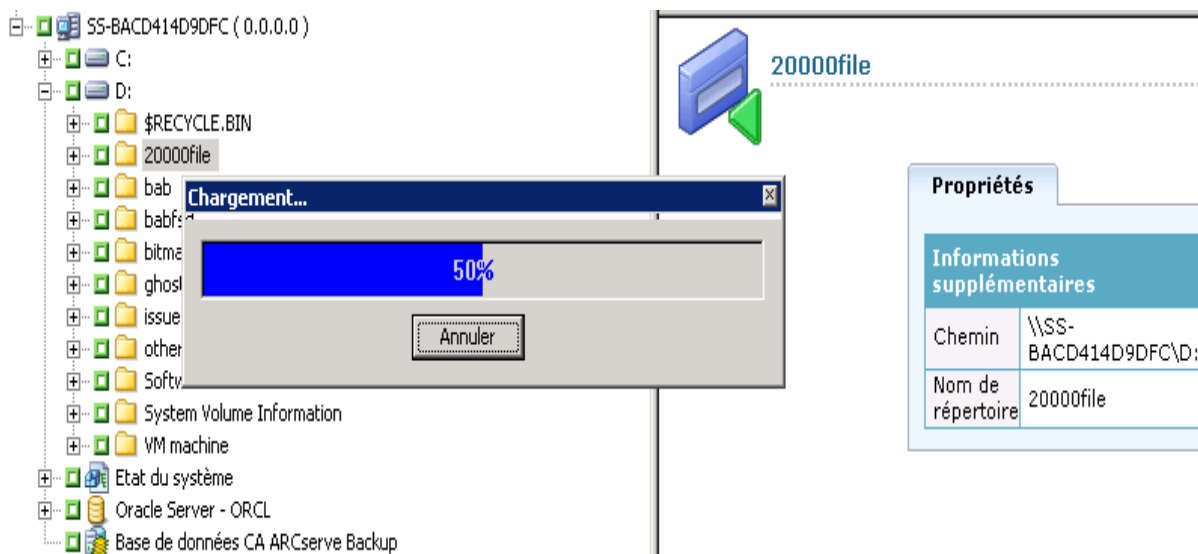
SS-BACD414D9DFC ( 0.0.0.0 )
C:
D:
$RECYCLE.BIN
20000file
bab
babfs
bitma
ghost
issue
other
Softw
System Volume Information
VM machine
Etat du système
Oracle Server - ORCL
Base de données CA ARCserve Backup

Chargement...
50%
Annuler

20000file

Propriétés

| Informations supplémentaires | |
|---|---|
| Chemin | \\SS-BACD414D9DFC\D: |
| Nom de répertoire | 20000file |